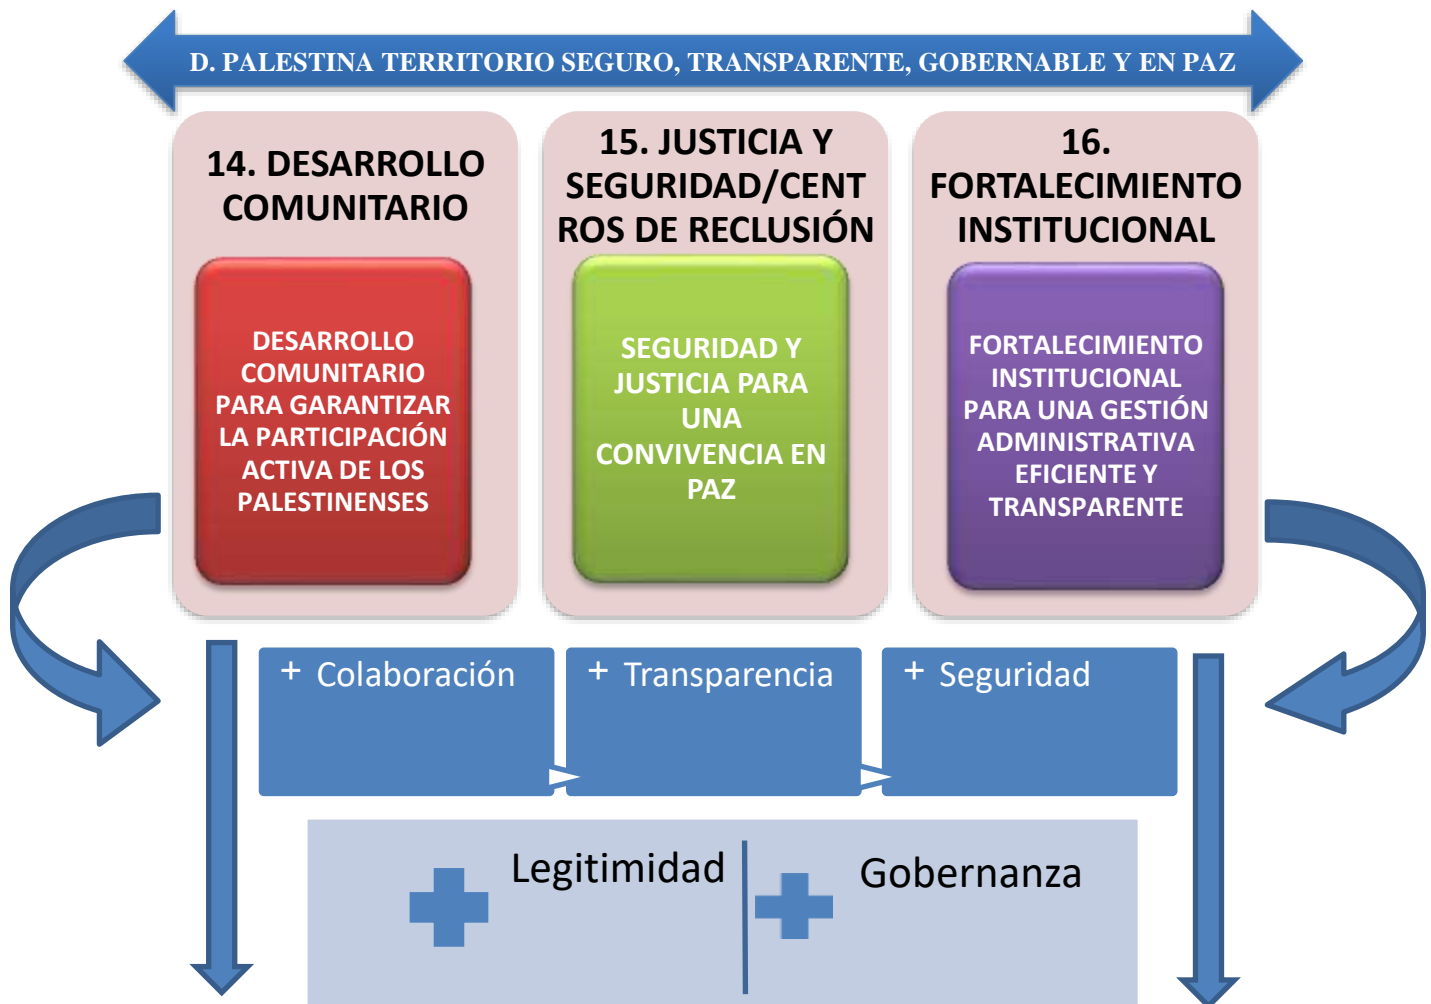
D. PALESTINA TERRITORIO SEGURO, TRANSPARENTE, GOBERNABLE Y EN PAZ

14. DESARROLLO COMUNITARIO

DESARROLLO COMUNITARIO PARA GARANTIZAR LA PARTICIPACIÓN ACTIVA DE LOS PALESTINENSES

15. JUSTICIA Y SEGURIDAD/CENTROS DE RECLUSIÓN

SEGURIDAD Y JUSTICIA PARA UNA CONVIVENCIA EN PAZ

16. FORTALECIMIENTO INSTITUCIONAL

FORTALECIMIENTO INSTITUCIONAL PARA UNA GESTIÓN ADMINISTRATIVA EFICIENTE Y TRANSPARENTE

+ Colaboración

+ Transparencia

+ Seguridad

Legitimidad

Gobernanza